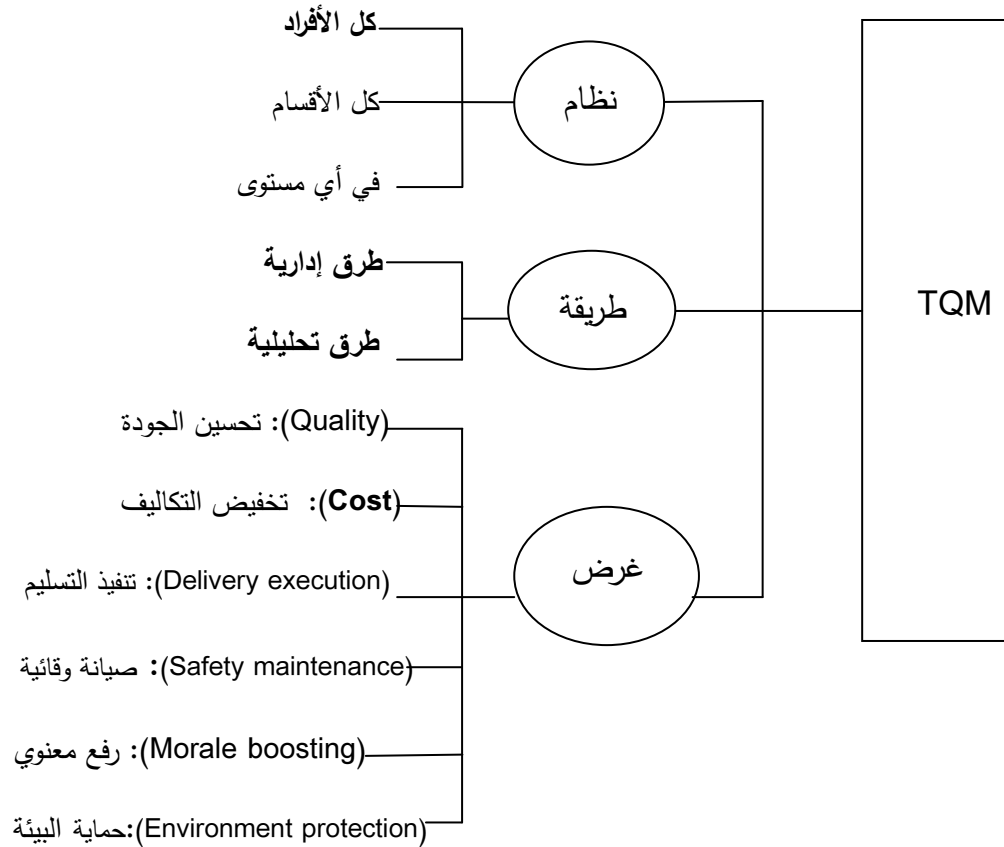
TQM

نظام

كل الأفراد

كل الأقسام

في أي مستوى

طريقة

طرق إدارية

طرق تحليلية

غرض

تحسين الجودة :(Quality)

تخفيض التكاليف :(Cost)

تنفيذ التسليم :(Delivery execution)

صيانة وقائية :(Safety maintenance)

رفع معنوي :(Morale boosting)

حماية البيئة :(Environment protection)